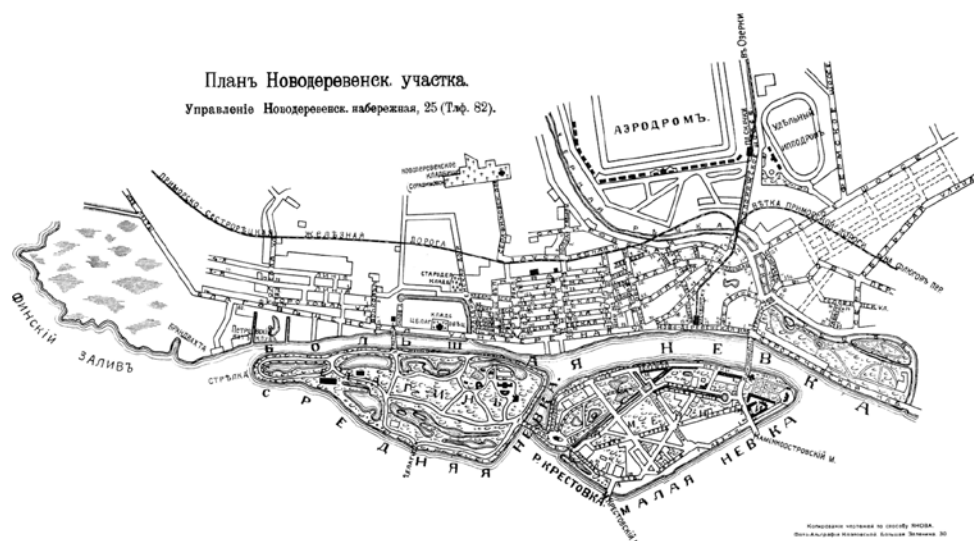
Планъ Новодеревенск. участка.

Управленіе Новодеревенск. набережная, 25 (Тлф. 82).

АЭРОДРОМЪ

Въ Озерки

УДЕЛЬНЫЙ ИППОДРОМЪ

НОВОДЕРЕВЕНСКОЕ КЛАДБИЩЕ

ПРИМОРСКО-СЕСТРОРЕЦКАЯ

ЖЕЛЕЗНАЯ ДОРОГА

ВЕТКА ПРИМОРСКОЙ Ж. Д.

СТАРОДЕР. КЛАДБ.

КЛАДБ.

ФИНСКІЙ ЗАЛИВЪ

СТРЕЛКА

БОЛЬШАЯ НЕВКА

СРЕДНЯЯ НЕВКА

Р. КРЕСТОВКА

МАЛАЯ НЕВКА

КАМЕННООСТРОВСКІЙ М.

Копировано чертежное по способу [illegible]
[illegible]